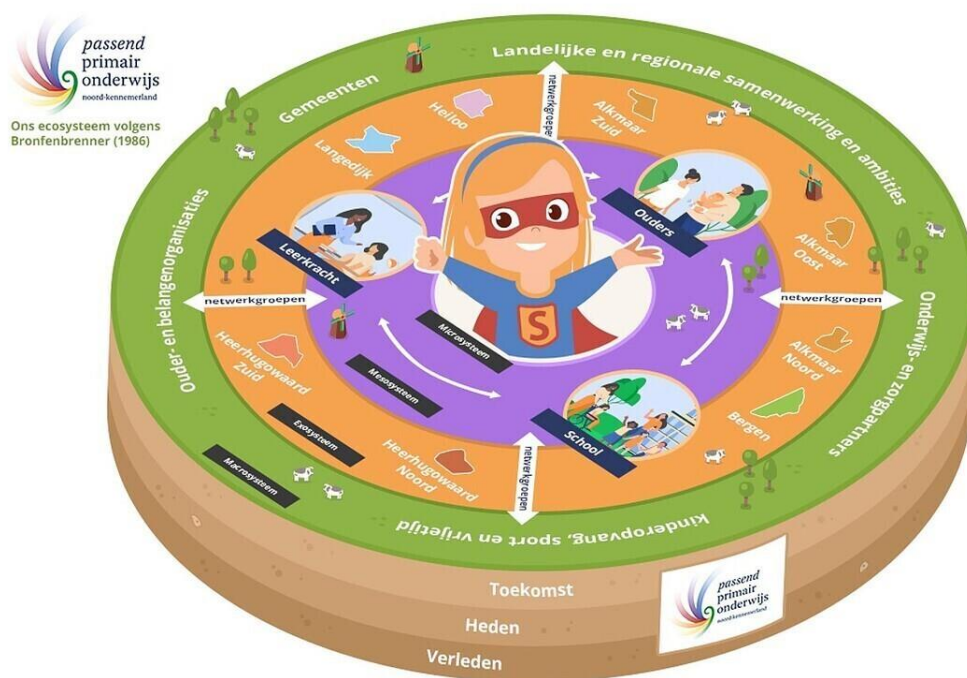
passend
primair
onderwijs
noord-kennemerland

Ons ecosysteem volgens Bronfenbrenner (1986)

Landelijke en regionale samenwerking en ambities

Gemeenten

Heiloo

Alkmaar Zuid

Langedijk

netwerkgroepen

Ouders

Leerkracht

Alkmaar Oost

netwerkgroepen

netwerkgroepen

Onderwijs- en zorgpartners

Ouder- en belangenorganisaties

S

Microsysteem

Alkmaar Noord

Mesosysteem

Heerhugowaard Zuid

Bergen

School

Exosysteem

Heerhugowaard Noord

netwerkgroepen

Macrosysteem

Kinderopvang, sport en vrijetijd

Toekomst

Heden

Verleden

passend
primair
onderwijs
noord-kennemerland